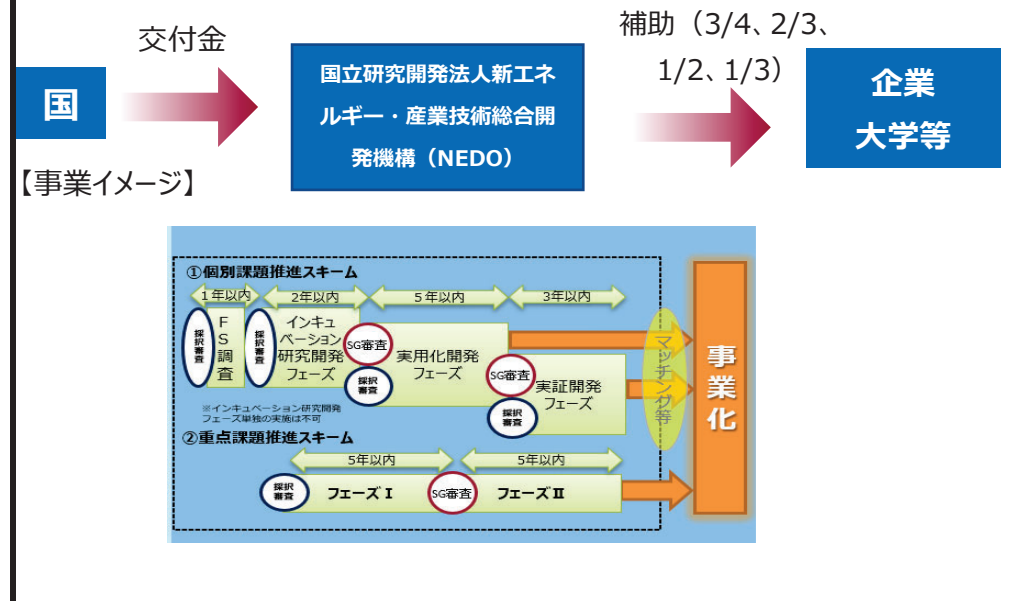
国

交付金

国立研究開発法人新エネルギー・産業技術総合開発機構（NEDO）

補助（3/4、2/3、1/2、1/3）

企業
大学等

【事業イメージ】

①個別課題推進スキーム

1年以内

2年以内

5年以内

3年以内

採択審査

FS調査

採択審査

インキュベーション研究開発フェーズ

SG審査

実用化開発フェーズ

採択審査

SG審査

実証開発フェーズ

採択審査

※インキュベーション研究開発フェーズ単独の実施は不可

②重点課題推進スキーム

5年以内

5年以内

採択審査

フェーズⅠ

SG審査

フェーズⅡ

マッチング等

事業化